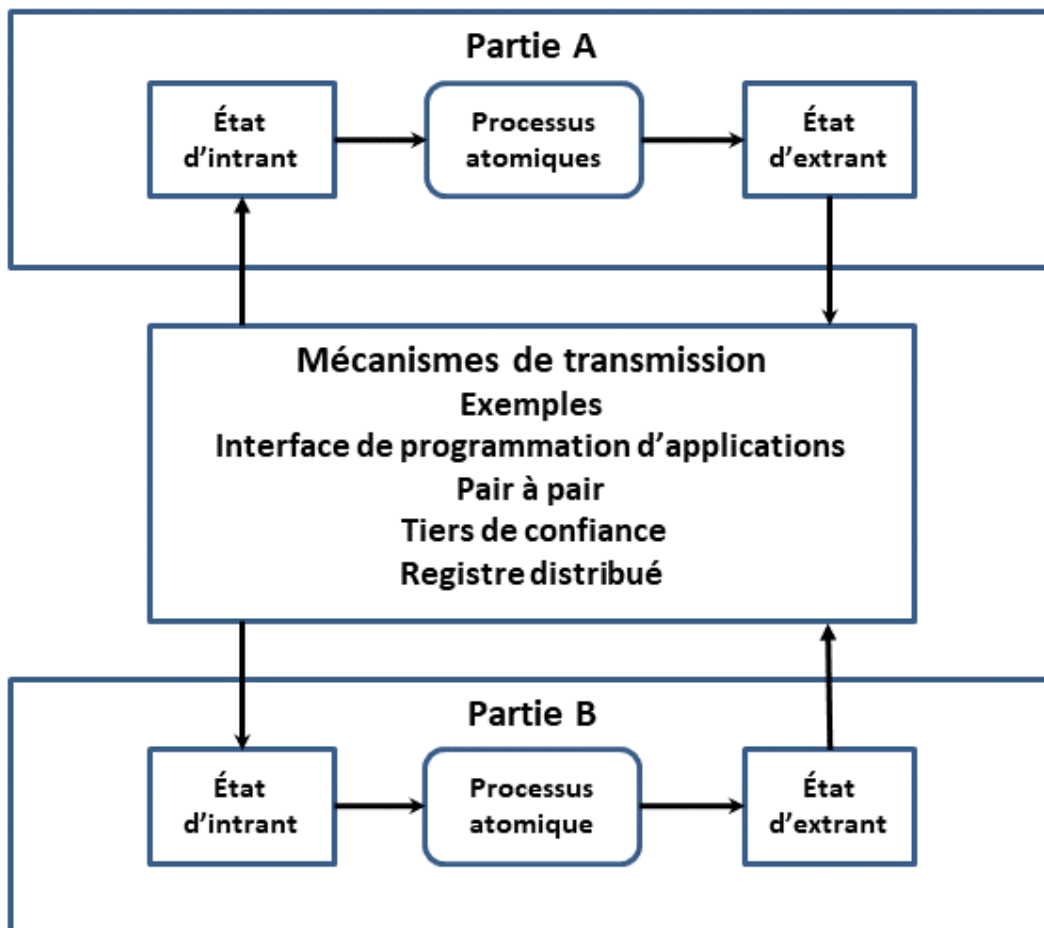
Partie A

État d’intrant

Processus atomiques

État d’extrant

Mécanismes de transmission
Exemples
Interface de programmation d’applications
Pair à pair
Tiers de confiance
Registre distribué

Partie B

État d’intrant

Processus atomique

État d’extrant